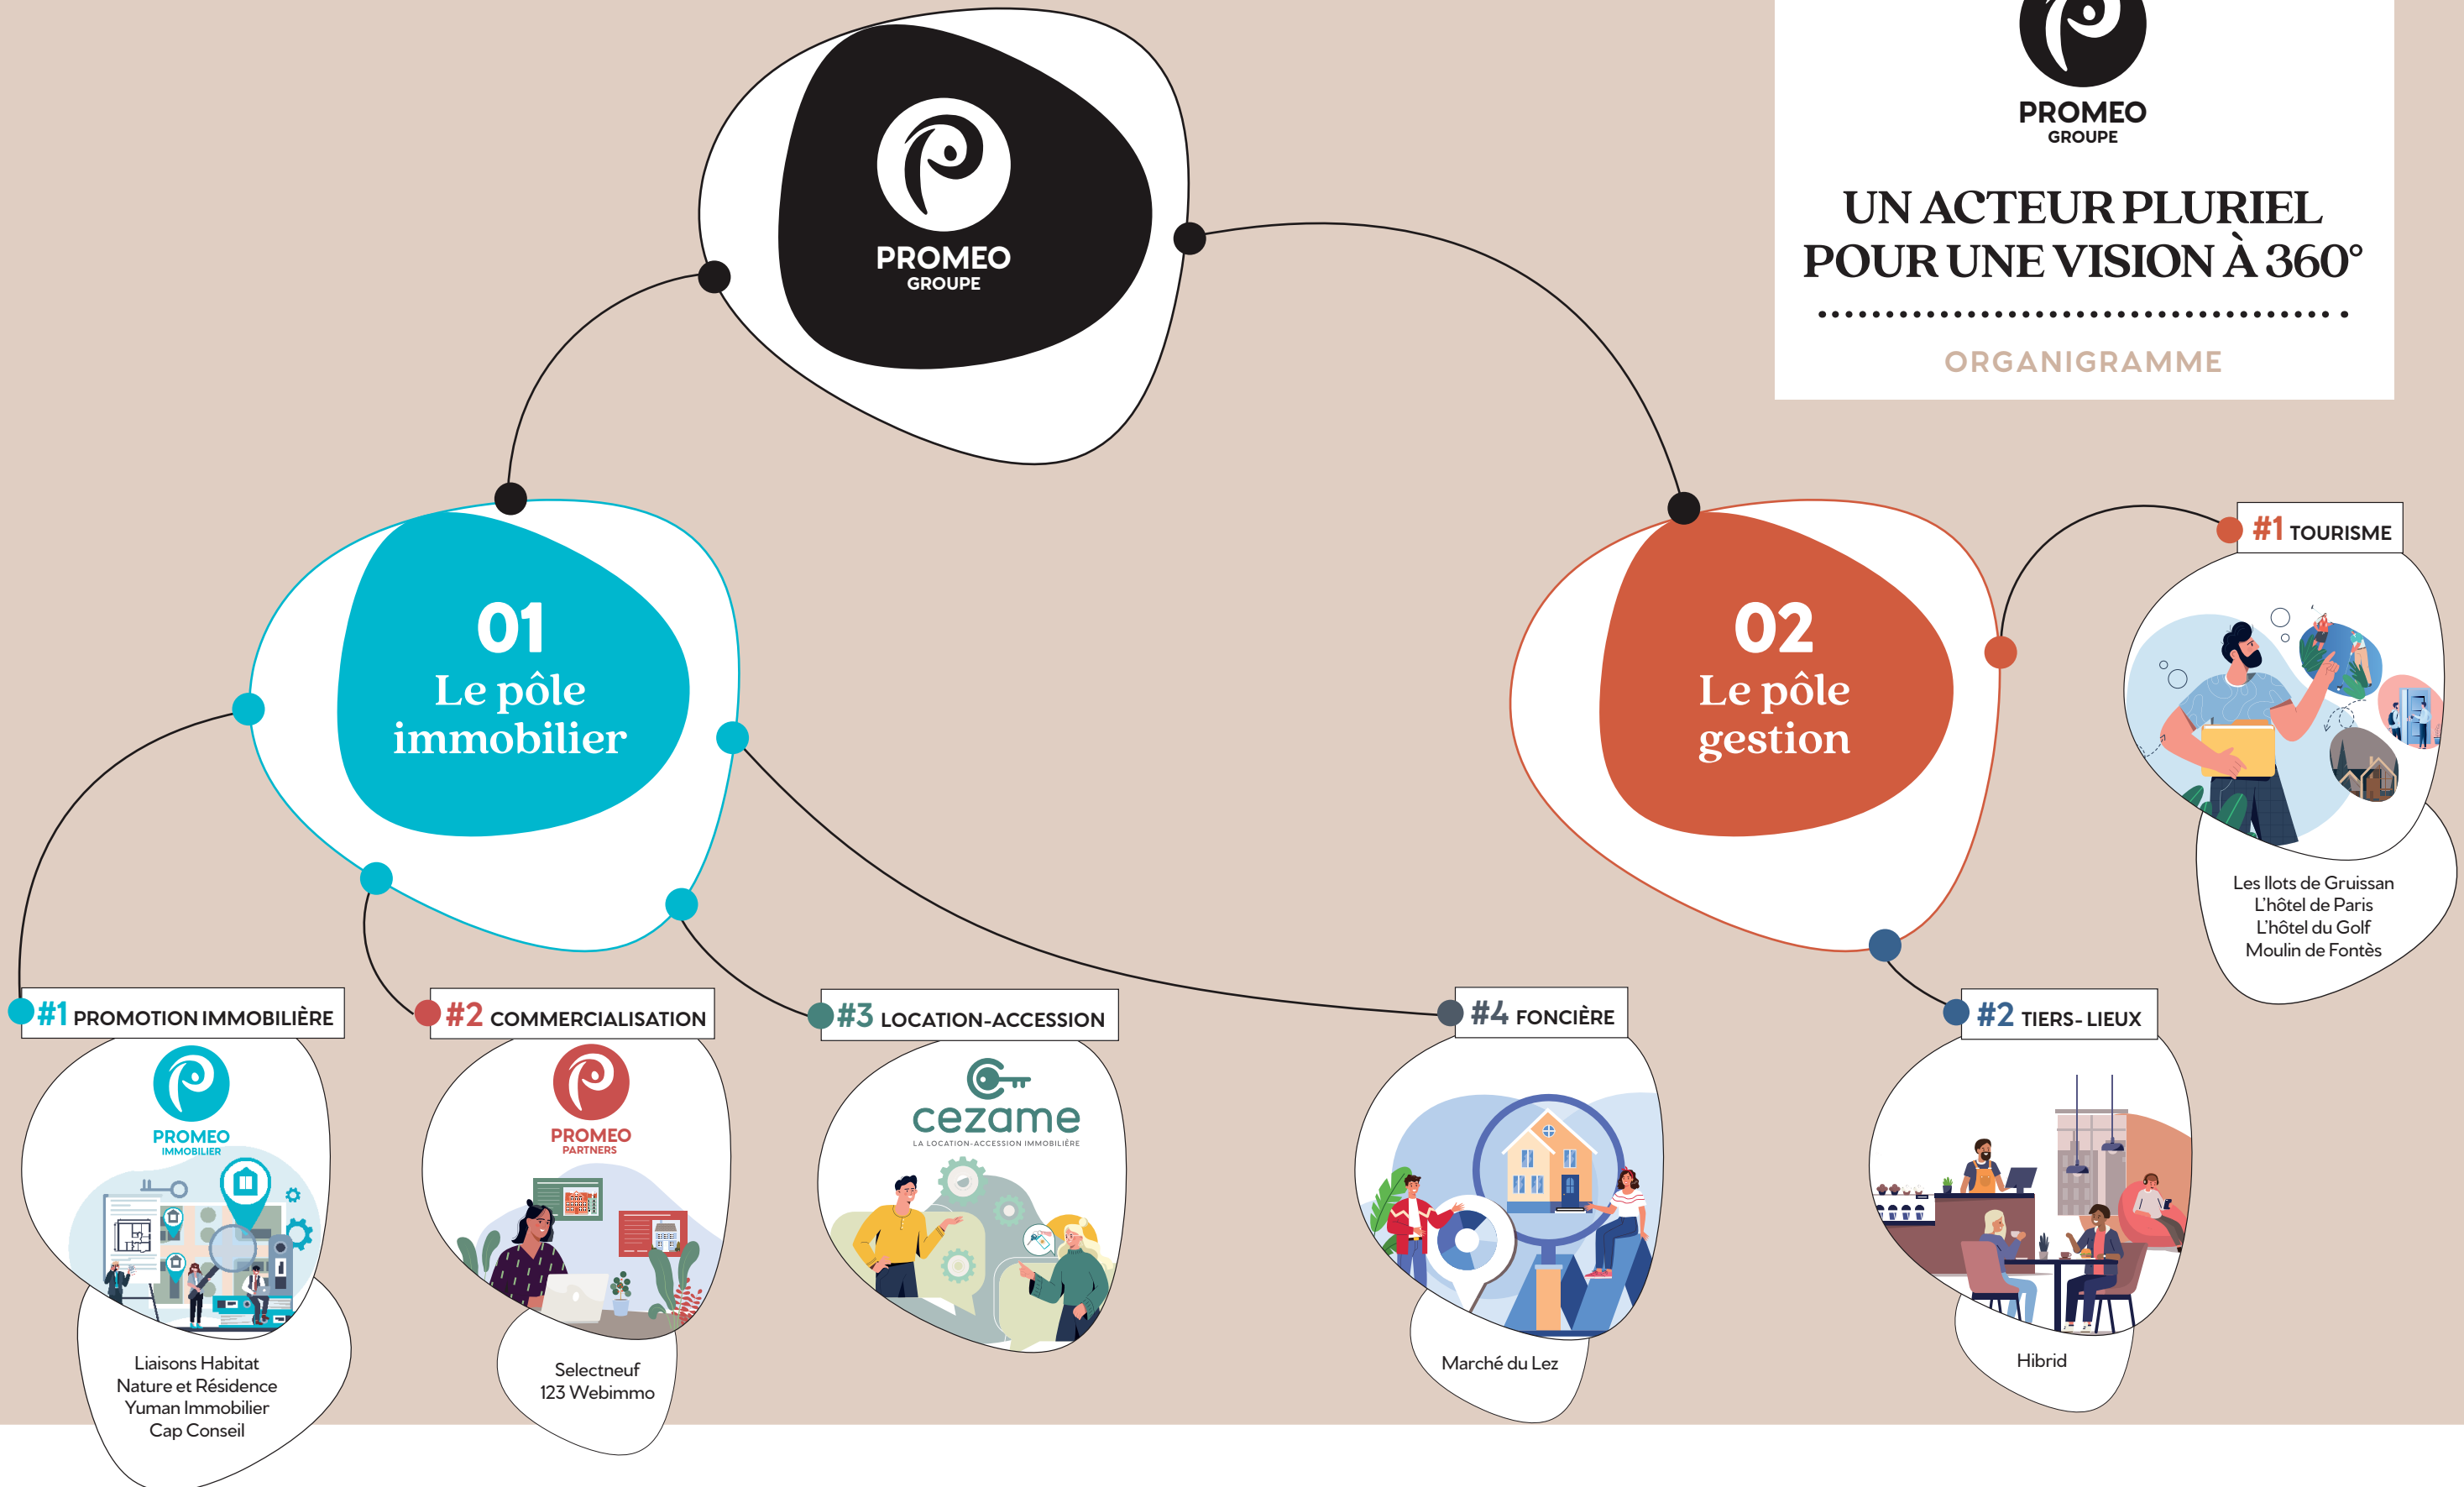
PROMEO
GROUPE

UN ACTEUR PLURIEL POUR UNE VISION À 360°

ORGANIGRAMME

PROMEO
GROUPE

01
Le pôle immobilier

02
Le pôle gestion

#1 TOURISME

Les Ilots de Gruissan
L'hôtel de Paris
L'hôtel du Golf
Moulin de Fontès

#1 PROMOTION IMMOBILIÈRE

PROMEO
IMMOBILIER

Liaisons Habitat
Nature et Résidence
Yuman Immobilier
Cap Conseil

#2 COMMERCIALISATION

PROMEO
PARTNERS

Selectneuf
123 Webimmo

#3 LOCATION-ACCESSION

cezame
LA LOCATION-ACCESSION IMMOBILIÈRE

#4 FONCIÈRE

Marché du Lez

#2 TIERS- LIEUX

Hibrid